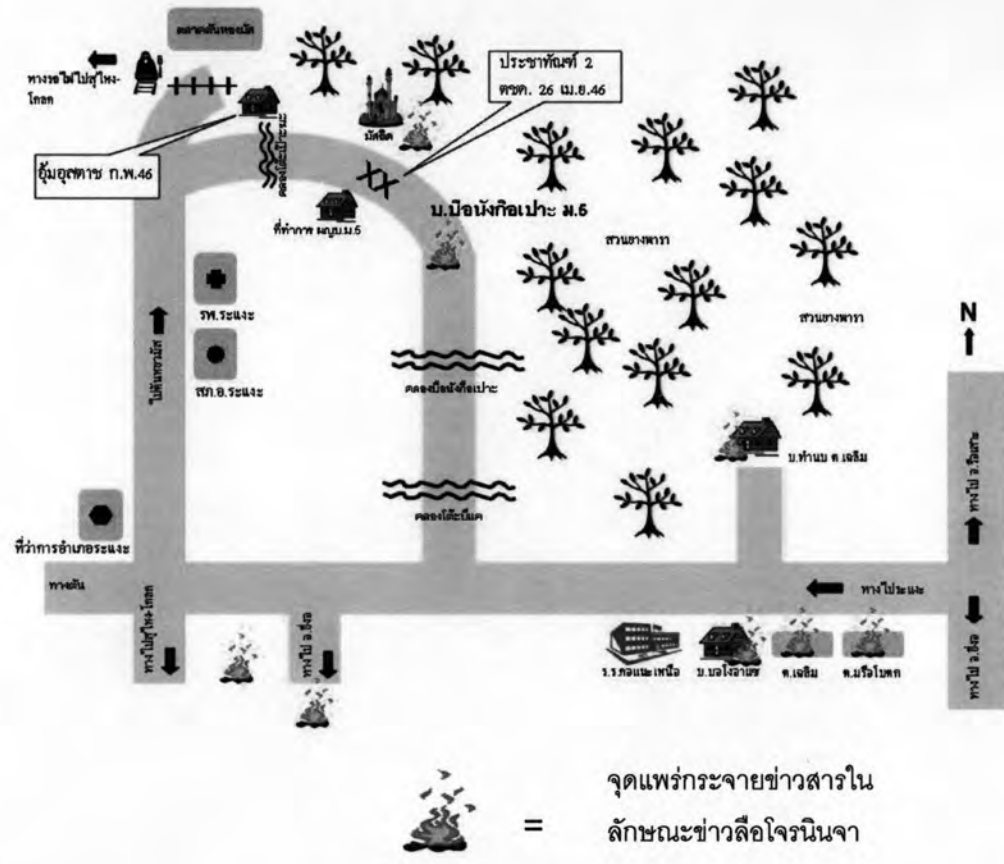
ตลาดต้นหยงมัส

ทางรถไฟไปสุไหง-โกลก

ประชาทัณฑ์ 2 ตรต. 26 เม.ย.46

อุ้มอุสตาซ ก.พ.46

มัสยิด

คลองโต๊ะปิเราะ

ที่ทำการ ผญบ.ม.5

บ.บือนังกือเปาะ ม.6

สวนยางพารา

สวนยางพารา

N

รพ.ระแงะ

ไปต้นหยงมัส

สภ.อ.ระแงะ

คลองบือนังกือเปาะ

บ.ท่านบ ต.เฉลิม

ทางไป อ.รือเสาะ

คลองโต๊ะนิแต

ที่ว่าการอำเภอระแงะ

ทางตัน

ทางไประแงะ

ทางไปสุไหง-โกลก

ทางไป อ.จะแนะ

ร.ร.กอแนะเหนือ

บ.บอโจอาเนาะ

ต.เฉลิม

ต.บาโงกระ

ทางไป อ.จะแนะ

= จุดแพร่กระจายข่าวสารในลักษณะข่าวลือโจรนินจา